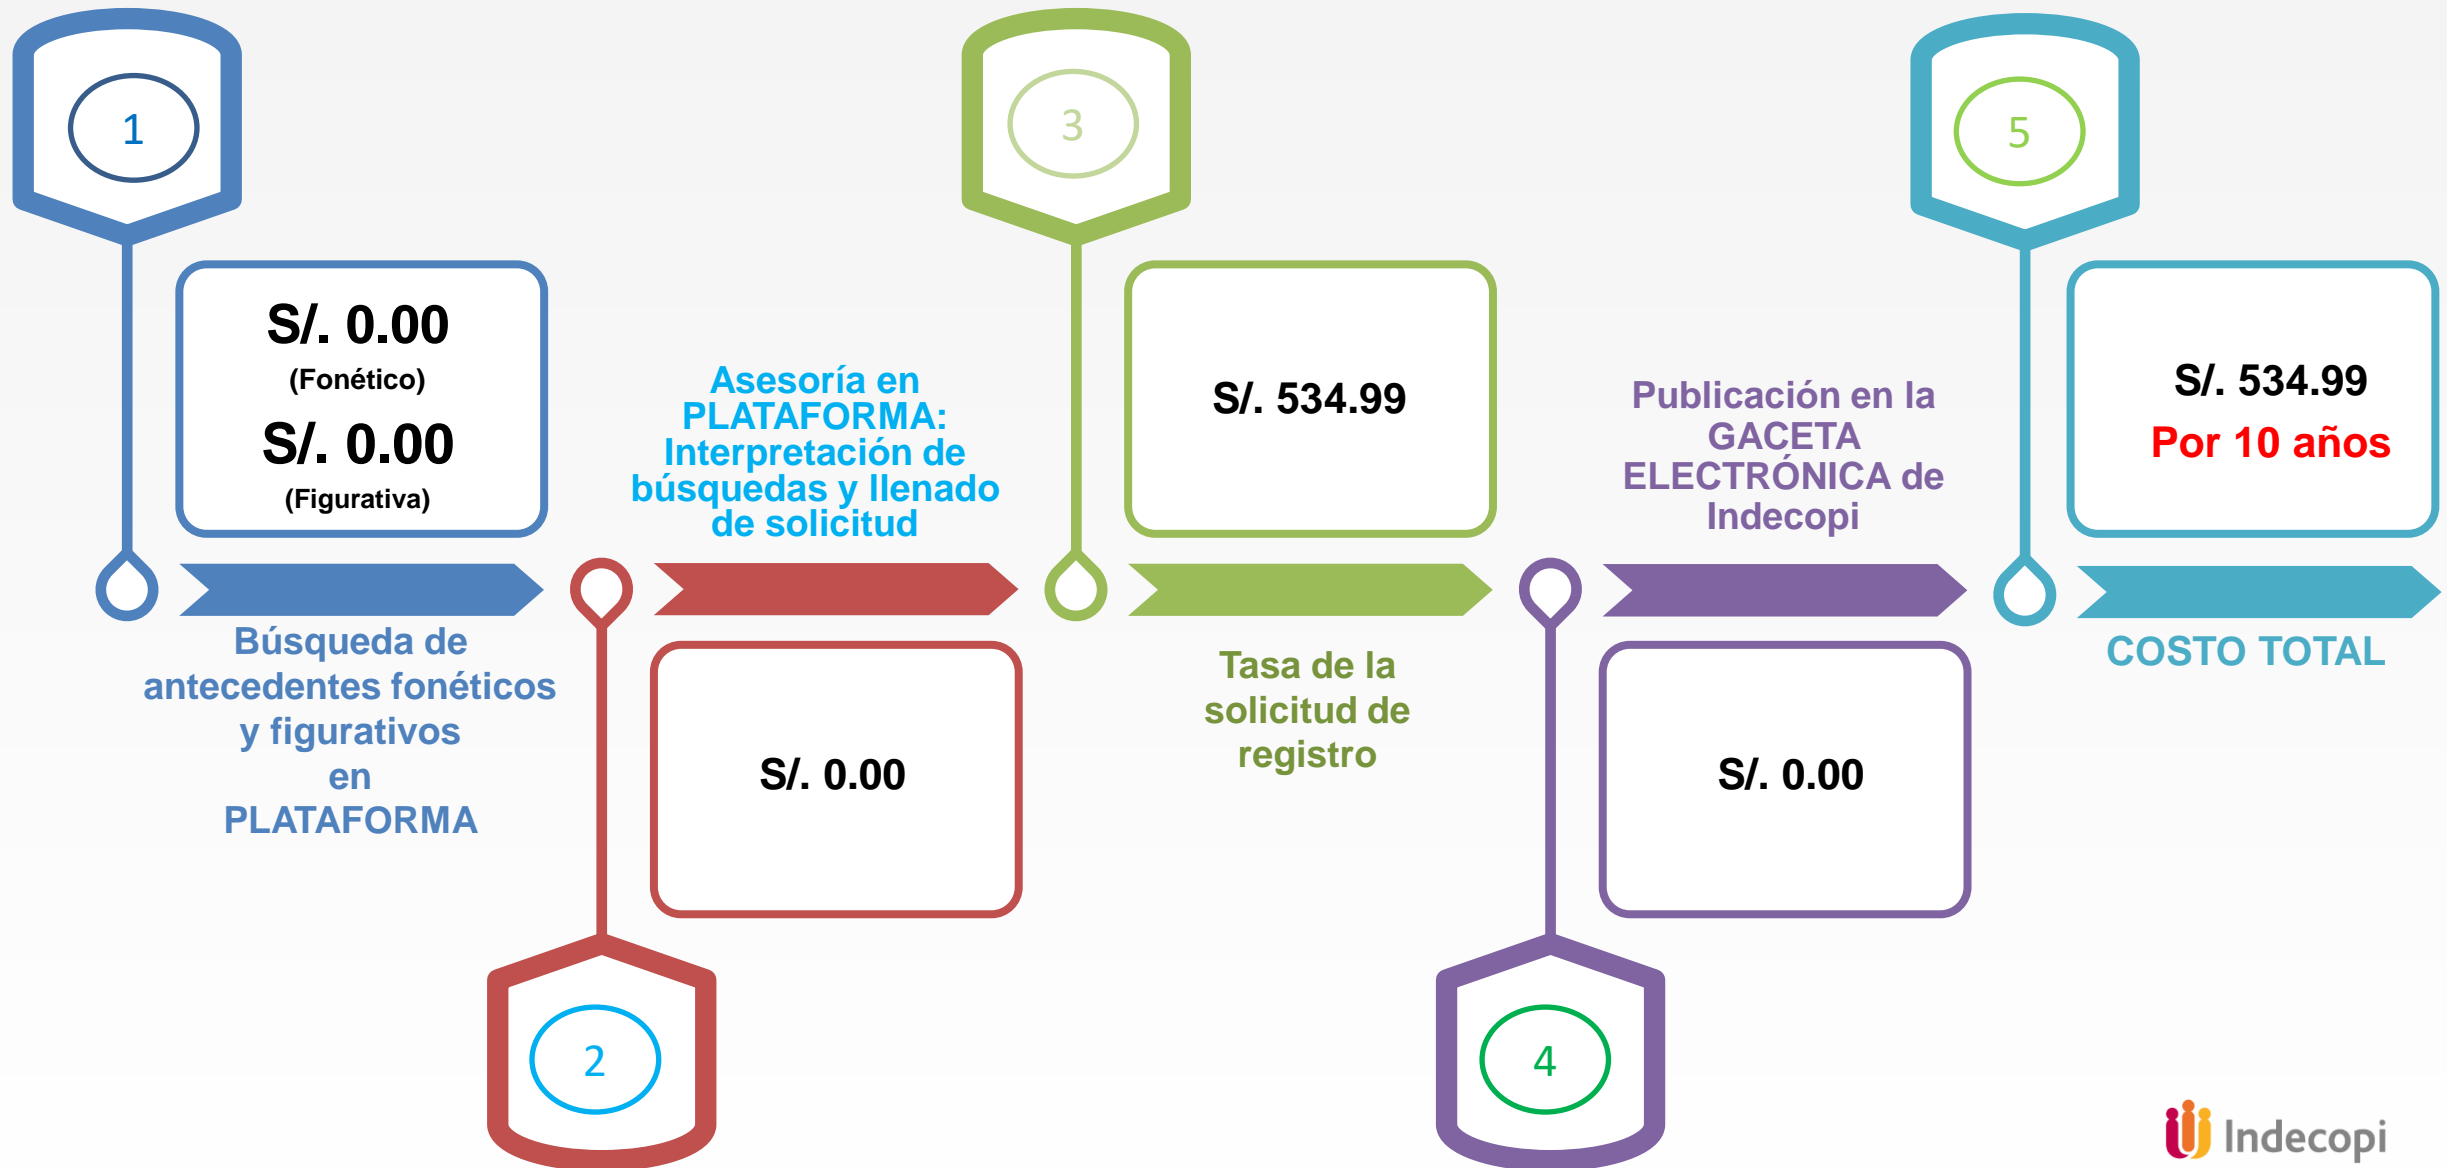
1

S/. 0.00
(Fonético)
S/. 0.00
(Figurativa)

Búsqueda de antecedentes fonéticos y figurativos en PLATAFORMA

Asesoría en PLATAFORMA: Interpretación de búsquedas y llenado de solicitud

S/. 0.00

2

3

S/. 534.99

Tasa de la solicitud de registro

Publicación en la GACETA ELECTRÓNICA de Indecopi

S/. 0.00

4

5

S/. 534.99
Por 10 años

COSTO TOTAL

Indecopi